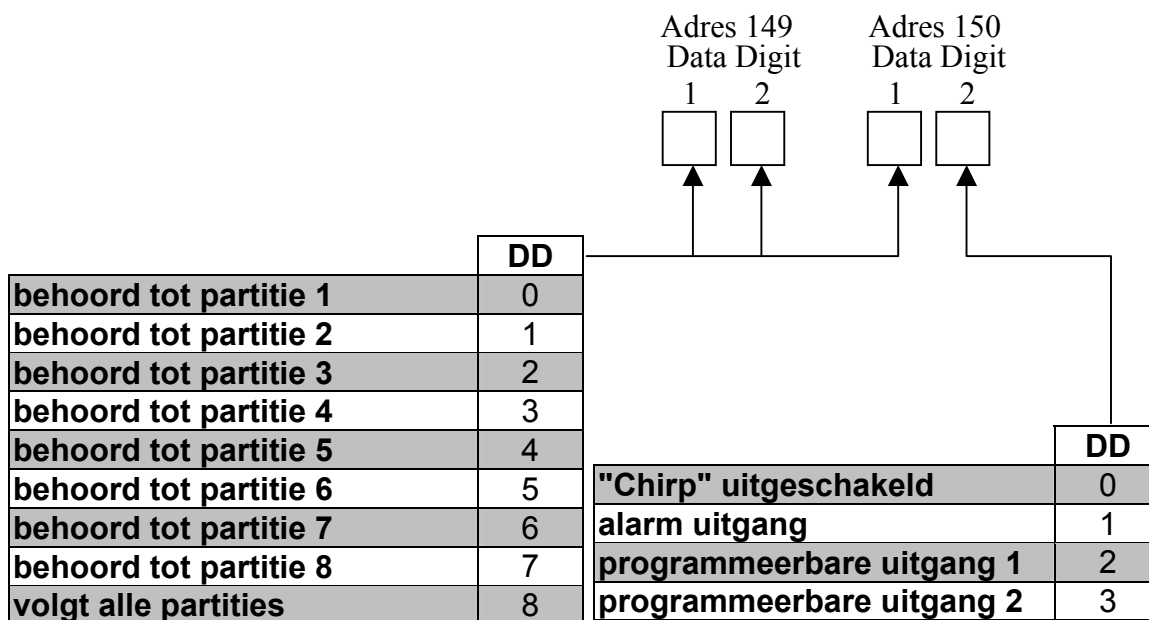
Adres 149
Data Digit
1 2

Adres 150
Data Digit
1 2

| | DD |
|---|---|
| behoord tot partitie 1 | 0 |
| behoord tot partitie 2 | 1 |
| behoord tot partitie 3 | 2 |
| behoord tot partitie 4 | 3 |
| behoord tot partitie 5 | 4 |
| behoord tot partitie 6 | 5 |
| behoord tot partitie 7 | 6 |
| behoord tot partitie 8 | 7 |
| volgt alle partities | 8 |

| | DD |
|---|---|
| "Chirp" uitgeschakeld | 0 |
| alarm uitgang | 1 |
| programmeerbare uitgang 1 | 2 |
| programmeerbare uitgang 2 | 3 |